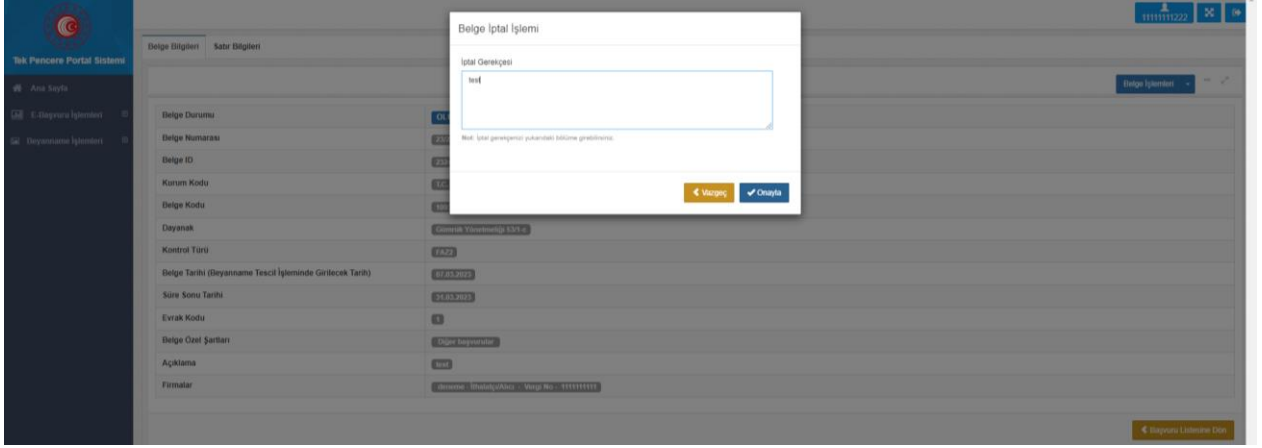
Tek Pencere Portal Sistemi

Ana Sayfa

E-Başvuru İşlemleri

Beyanname İşlemleri

11111111222

Belge Bilgileri

Satır Bilgileri

Belge İşlemleri

| | |
|---|---|
| Belge Durumu | OL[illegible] |
| Belge Numarası | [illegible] |
| Belge ID | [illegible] |
| Kurum Kodu | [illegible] |
| Belge Kodu | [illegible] |
| Dayanak | Gümrük Yönetmeliği 53/1-c |
| Kontrol Türü | FA22 |
| Belge Tarihi (Beyanname Tescil İşleminde Girilecek Tarih) | 07.03.2023 |
| Süre Sonu Tarihi | 31.03.2023 |
| Evrak Kodu | 5 |
| Belge Özel Şartları | Diğer başvurular |
| Açıklama | test |
| Firmalar | deneme - İthalatçı/Alıcı - Vergi No : 1111111111 |

Başvuru Listesine Dön

Belge İptal İşlemi

İptal Gerekçesi

test

Not: İptal gerekçenizi yukarıdaki bölüme girebilirsiniz.

Vazgeç

Onayla